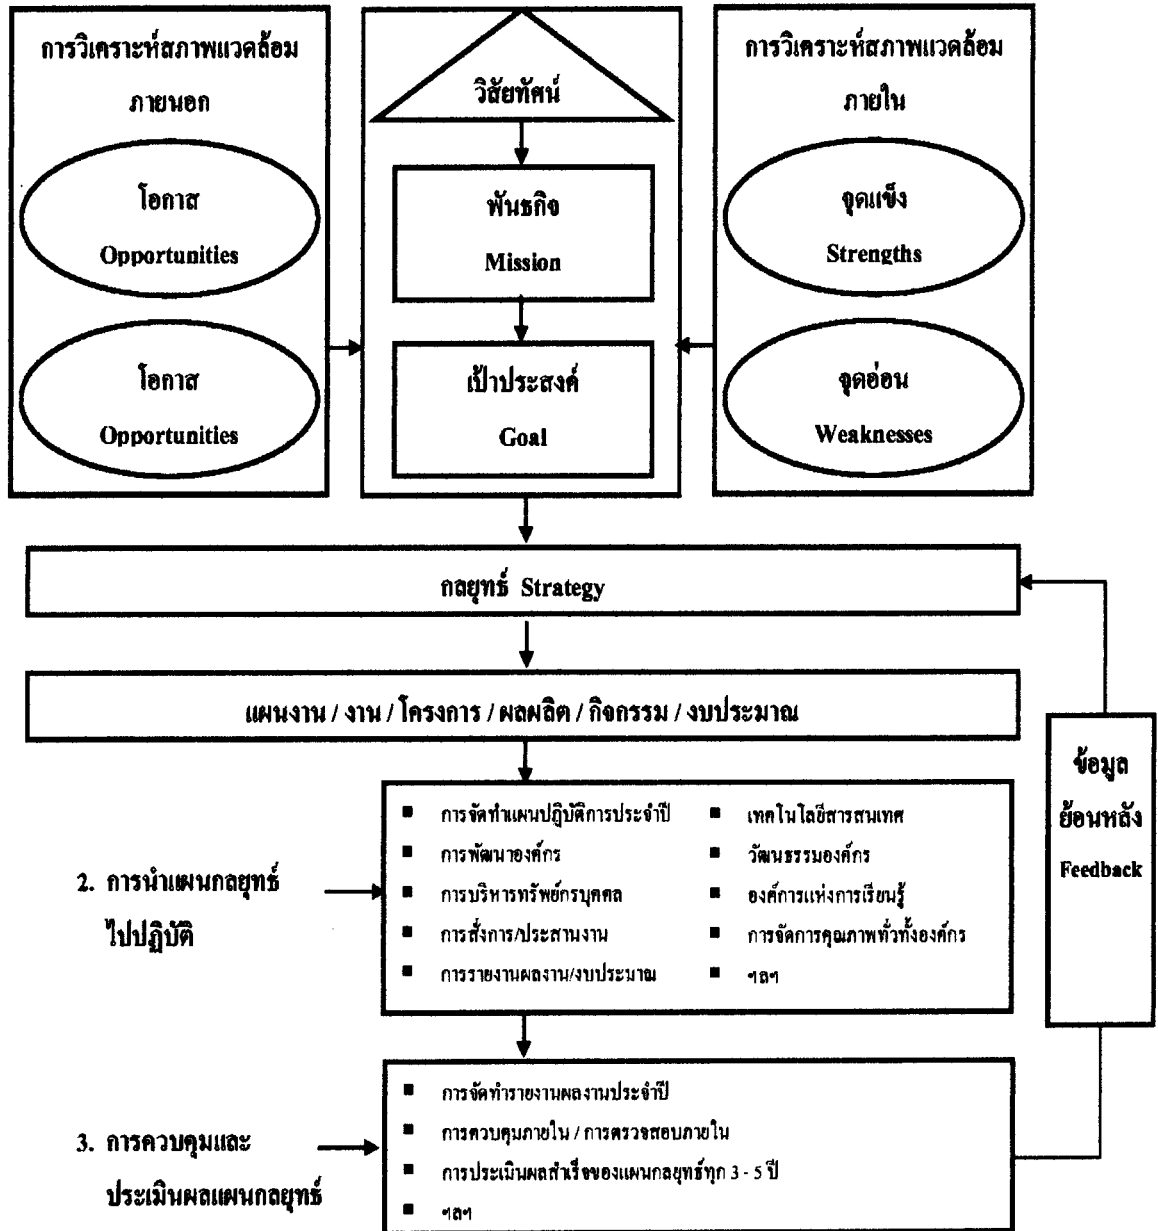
การวิเคราะห์สภาพแวดล้อมภายนอก

โอกาส
Opportunities

โอกาส
Opportunities

วิสัยทัศน์

พันธกิจ
Mission

เป้าประสงค์
Goal

การวิเคราะห์สภาพแวดล้อมภายใน

จุดแข็ง
Strengths

จุดอ่อน
Weaknesses

กลยุทธ์ Strategy

แผนงาน / งาน / โครงการ / ผลผลิต / กิจกรรม / งบประมาณ

ข้อมูลย้อนหลัง
Feedback

2. การนำแผนกลยุทธ์ไปปฏิบัติ

■ การจัดทำแผนปฏิบัติการประจำปี
■ การพัฒนาองค์กร
■ การบริหารทรัพย์กรบุคคล
■ การสั่งการ/ประสานงาน
■ การรายงานผลงาน/งบประมาณ
■ เทคโนโลยีสารสนเทศ
■ วัฒนธรรมองค์กร
■ องค์การแห่งการเรียนรู้
■ การจัดการคุณภาพทั่วทั้งองค์กร
■ ฯลฯ

3. การควบคุมและประเมินผลแผนกลยุทธ์

■ การจัดทำรายงานผลงานประจำปี
■ การควบคุมภายใน / การตรวจสอบภายใน
■ การประเมินผลสำเร็จของแผนกลยุทธ์ทุก 3 - 5 ปี
■ ฯลฯ